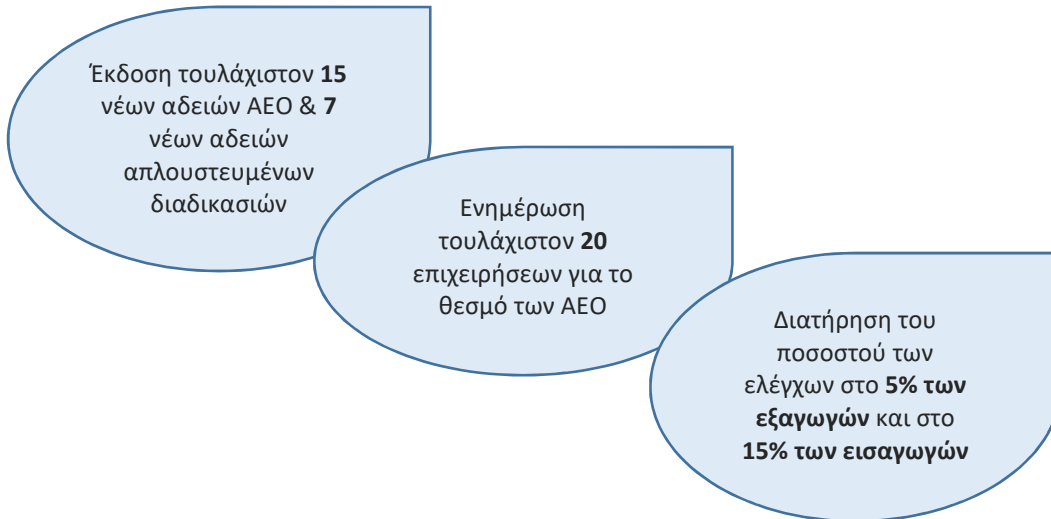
Έκδοση τουλάχιστον 15 νέων αδειών AEO & 7 νέων αδειών απλουστευμένων διαδικασιών

Ενημέρωση τουλάχιστον 20 επιχειρήσεων για το θεσμό των AEO

Διατήρηση του ποσοστού των ελέγχων στο 5% των εξαγωγών και στο 15% των εισαγωγών